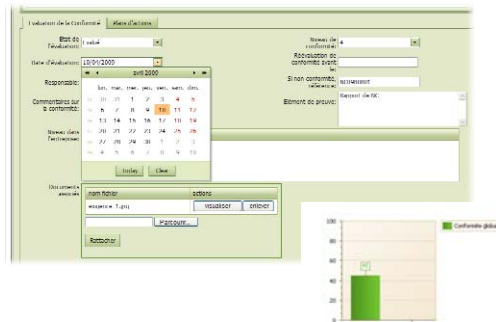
Evaluation de la Conformité | Plans d'actions

Etat de l'évaluation: | Validé

Date d'évaluation: | 10/01/2000

Responsable:

Commentaires sur la conformité:

Niveau dans l'entreprise

| | « | ‹ | avril 2000 | › | » |
|---|---|---|---|---|---|
| | lun. | mar. | mer. | jeu. | ven. | sam. | dim. |
| 13 | 30 | 31 | 1 | 2 | 3 | 4 | 5 |
| 14 | 6 | 7 | 8 | 9 | 10 | 11 | 12 |
| 15 | 13 | 14 | 15 | 16 | 17 | 18 | 19 |
| 16 | 20 | 21 | 22 | 23 | 24 | 25 | 26 |
| 17 | 27 | 28 | 29 | 30 | 1 | 2 | 3 |
| 18 | 4 | 5 | 6 | 7 | 8 | 9 | 10 |

Today | Clear

Niveau de conformité: | 4

Réévaluation de conformité avant le:

Si non conformité, référence: | 9898989

Elément de preuve: | Rapport de NC

Documents associés

| nom fichier | actions |
|---|---|
| exigence 1.pdf | Visualiser | enlever |

Parcourir...

Rattacher

Conformité globa

100
80
60
40
20
0